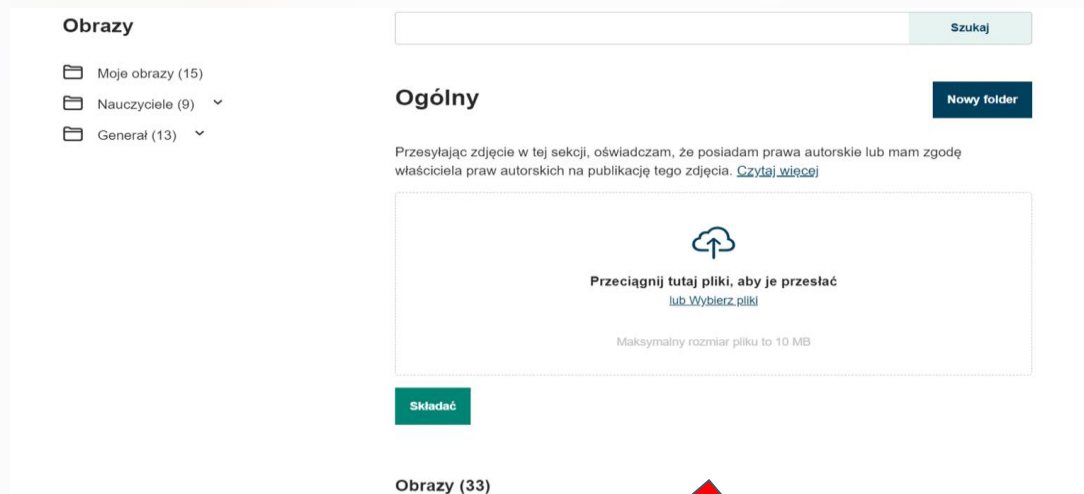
Obrazy

Moje obrazy (15)
Nauczyciele (9)
Generał (13)

Szukaj

Ogólny

Nowy folder

Przesyłając zdjęcie w tej sekcji, oświadczam, że posiadam prawa autorskie lub mam zgodę właściciela praw autorskich na publikację tego zdjęcia. Czytaj więcej

Przeciągnij tutaj pliki, aby je przesłać
lub Wybierz pliki

Maksymalny rozmiar pliku to 10 MB

Składać

Obrazy (33)